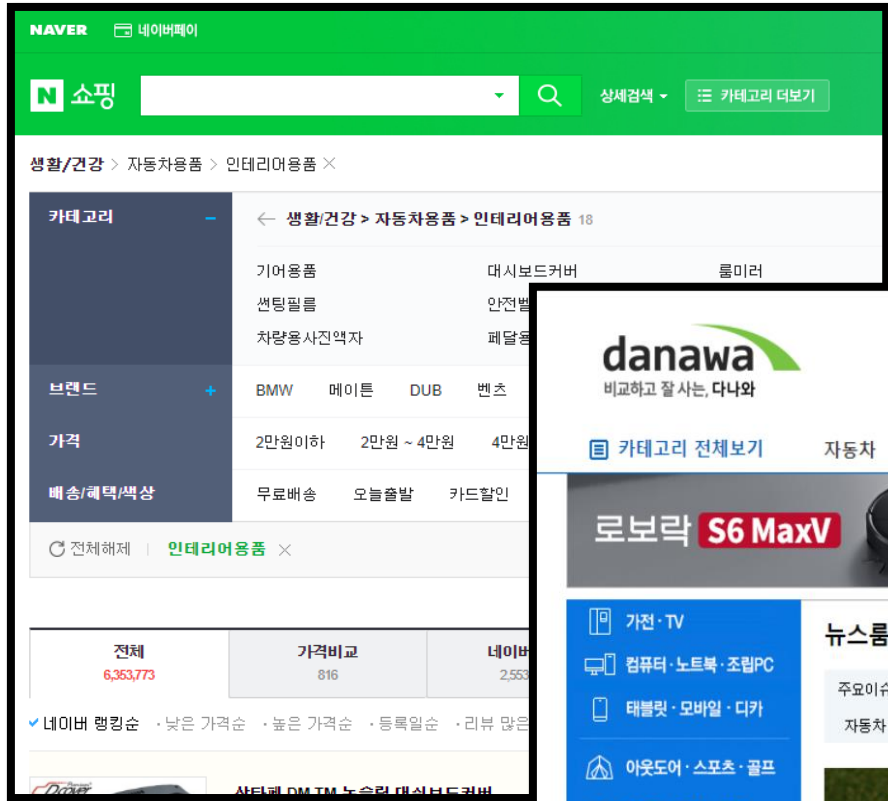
NAVER 네이버페이

N 쇼핑

상세검색 카테고리 더보기

생활/건강 > 자동차용품 > 인테리어용품 ×

카테고리 −

← 생활/건강 > 자동차용품 > 인테리어용품 18

기어용품 대시보드커버 룸미러
썬팅필름 안전벨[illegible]
차량용사진액자 페달용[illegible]

브랜드 + BMW 메이튼 DUB 벤츠

가격 2만원이하 2만원 ~ 4만원 4만원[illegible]

배송/혜택/색상 무료배송 오늘출발 카드할인

전체해제 | 인테리어용품 ×

| 전체 | 가격비교 | 네이버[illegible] |
|---|---|---|
| 6,353,773 | 816 | 2,553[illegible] |

✓ 네이버 랭킹순 · 낮은 가격순 · 높은 가격순 · 등록일순 · 리뷰 많은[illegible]

danawa
비교하고 잘 사는, 다나와

카테고리 전체보기 자동차

로보락 S6 MaxV

가전 · TV
컴퓨터 · 노트북 · 조립PC
태블릿 · 모바일 · 디카
아웃도어 · 스포츠 · 골프

뉴스룸
주요이슈
자동차